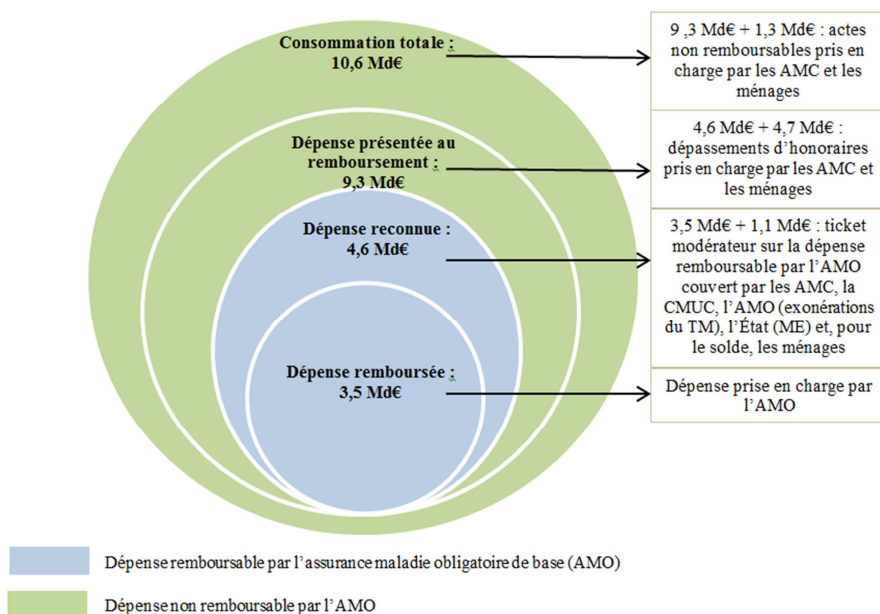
Consommation totale :
10,6 Md€

Dépense présentée au remboursement :
9,3 Md€

Dépense reconnue :
4,6 Md€

Dépense remboursée :
3,5 Md€

9 ,3 Md€ + 1,3 Md€ : actes non remboursables pris en charge par les AMC et les ménages

4,6 Md€ + 4,7 Md€ : dépassements d'honoraires pris en charge par les AMC et les ménages

3,5 Md€ + 1,1 Md€ : ticket modérateur sur la dépense remboursable par l'AMO couvert par les AMC, la CMUC, l'AMO (exonérations du TM), l'État (ME) et, pour le solde, les ménages

Dépense prise en charge par l'AMO

Dépense remboursable par l'assurance maladie obligatoire de base (AMO)

Dépense non remboursable par l'AMO